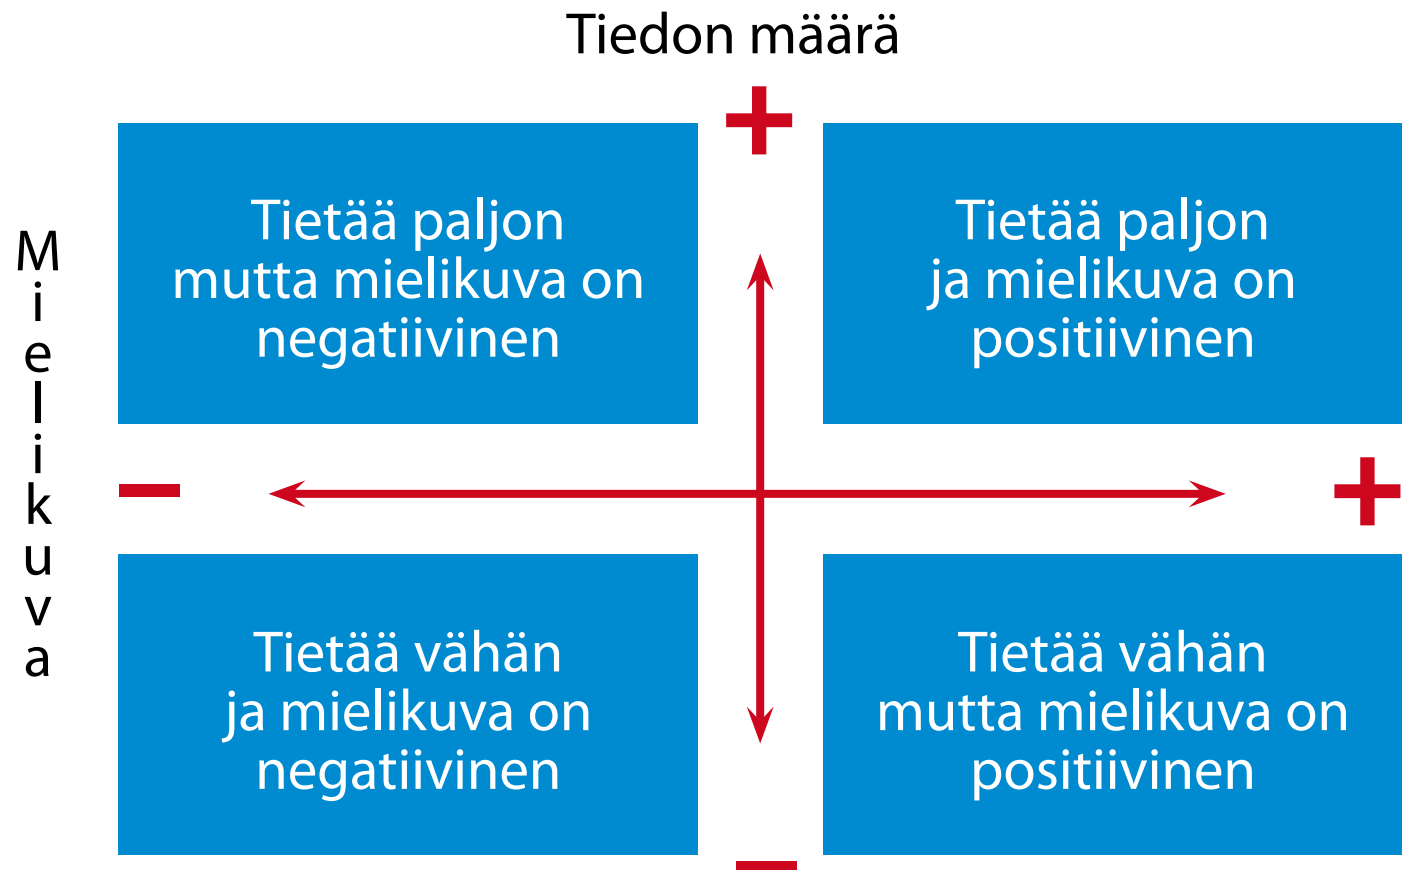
Tiedon määrä

+

Mielikuva

Tietää paljon mutta mielikuva on negatiivinen

Tietää paljon ja mielikuva on positiivinen

–

+

Tietää vähän ja mielikuva on negatiivinen

Tietää vähän mutta mielikuva on positiivinen

–